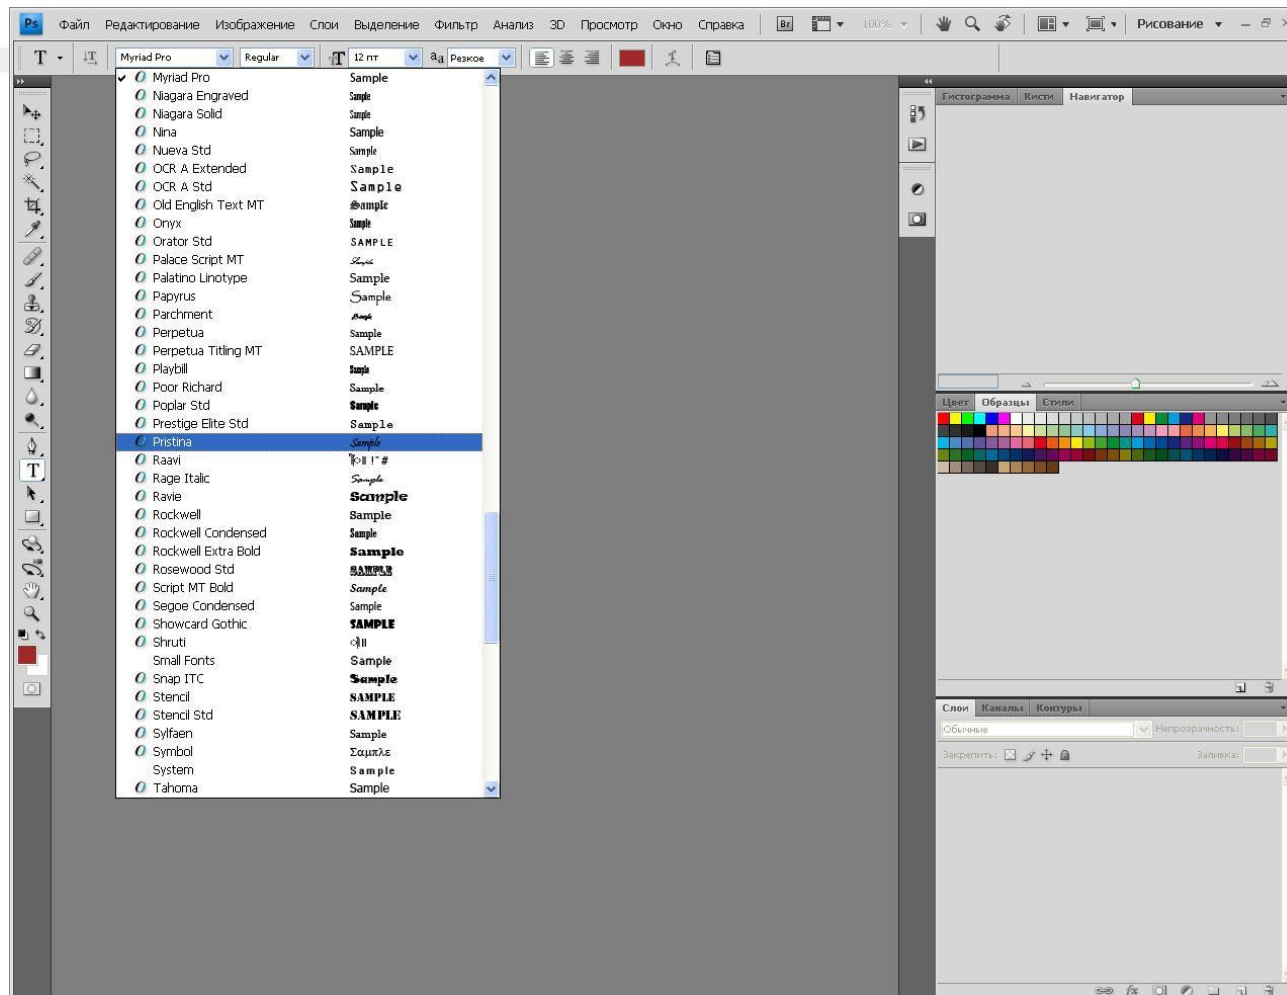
Ps Файл Редактирование Изображение Слои Выделение Фильтр Анализ 3D Просмотр Окно Справка Br 100% Рисование

T Myriad Pro Regular 12 пт aa Резкое

| Font | Sample |
|---|---|
| Myriad Pro | Sample |
| Niagara Engraved | Sample |
| Niagara Solid | Sample |
| Nina | Sample |
| Nueva Std | Sample |
| OCR A Extended | Sample |
| OCR A Std | Sample |
| Old English Text MT | Sample |
| Onyx | Sample |
| Orator Std | SAMPLE |
| Palace Script MT | Sample |
| Palatino Linotype | Sample |
| Papyrus | Sample |
| Parchment | Sample |
| Perpetua | Sample |
| Perpetua Titling MT | SAMPLE |
| Playbill | Sample |
| Poor Richard | Sample |
| Poplar Std | Sample |
| Prestige Elite Std | Sample |
| Pristina | Sample |
| Raavi | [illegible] |
| Rage Italic | Sample |
| Ravie | Sample |
| Rockwell | Sample |
| Rockwell Condensed | Sample |
| Rockwell Extra Bold | Sample |
| Rosewood Std | SAMPLE |
| Script MT Bold | Sample |
| Segoe Condensed | Sample |
| Showcard Gothic | SAMPLE |
| Shruti | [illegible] |
| Small Fonts | Sample |
| Snap ITC | Sample |
| Stencil | SAMPLE |
| Stencil Std | SAMPLE |
| Sylfaen | Sample |
| Symbol | Σαμπλε |
| System | Sample |
| Tahoma | Sample |

Гистограмма Кисти Навигатор

Цвет Образцы Стили

Слои Каналы Контуры

Обычные Непрозрачность:

Закрепить: Заливка: